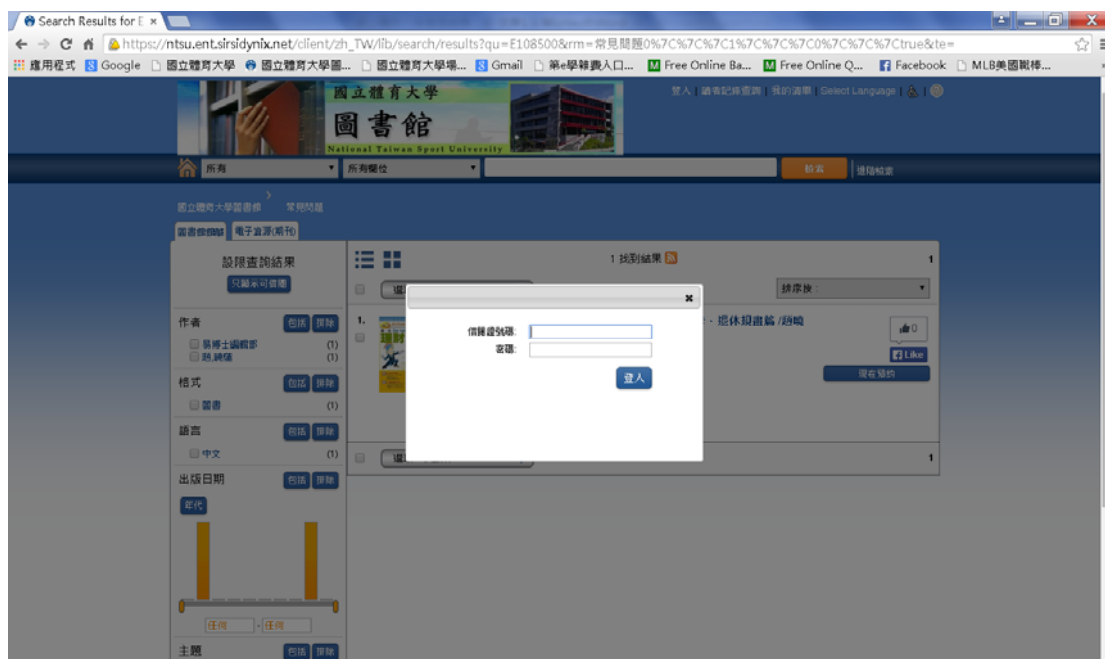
Search Results for E ×

https://ntsu.ent.sirsidynix.net/client/zh_TW/lib/search/results?qu=E108500&rm=常見問題0%7C%7C%7C1%7C%7C%7C0%7C%7C%7Ctrue&te=

應用程式 Google 國立體育大學 國立體育大學圖... 國立體育大學場... Gmail 第e學雜費入口... Free Online Ba... Free Online Q... Facebook MLB美國職棒...

國立體育大學
圖書館
National Taiwan Sport University

登入 | 讀者記錄查詢 | 我的清單 | Select Language | |

所有 | 所有欄位 | 檢索 | 進階檢索

國立體育大學圖書館 > 常見問題

圖書館館藏 | 電子資源(期刊)

設限查詢結果
只顯示可借閱

作者 包括 排除
吳博士編輯部 (1)
路,娟瑞 (1)

格式 包括 排除
圖書 (1)

語言 包括 排除
中文 (1)

出版日期 包括 排除
年代

任何 - 任何

主題 包括 排除

1 找到結果 1

排序按：

1. - 退休規畫篇 /路曉

0
Like
現在預約

1

借閱證號碼:
密碼:
登入